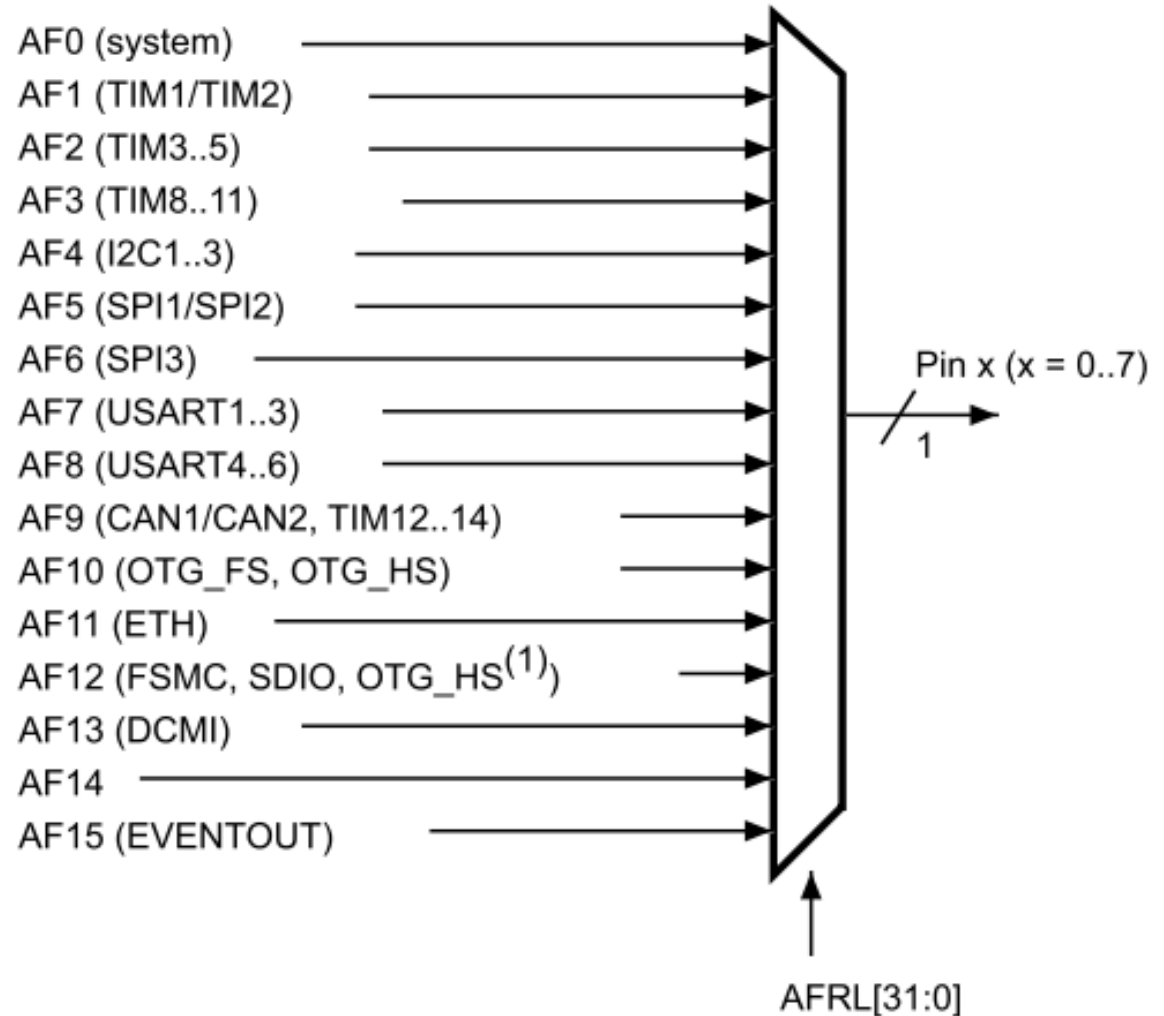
AF0 (system)
AF1 (TIM1/TIM2)
AF2 (TIM3..5)
AF3 (TIM8..11)
AF4 (I2C1..3)
AF5 (SPI1/SPI2)
AF6 (SPI3)
AF7 (USART1..3)
AF8 (USART4..6)
AF9 (CAN1/CAN2, TIM12..14)
AF10 (OTG_FS, OTG_HS)
AF11 (ETH)
AF12 (FSMC, SDIO, OTG_HS$^{(1)}$)
AF13 (DCMI)
AF14
AF15 (EVENTOUT)

Pin x (x = 0..7)
1

AFRL[31:0]